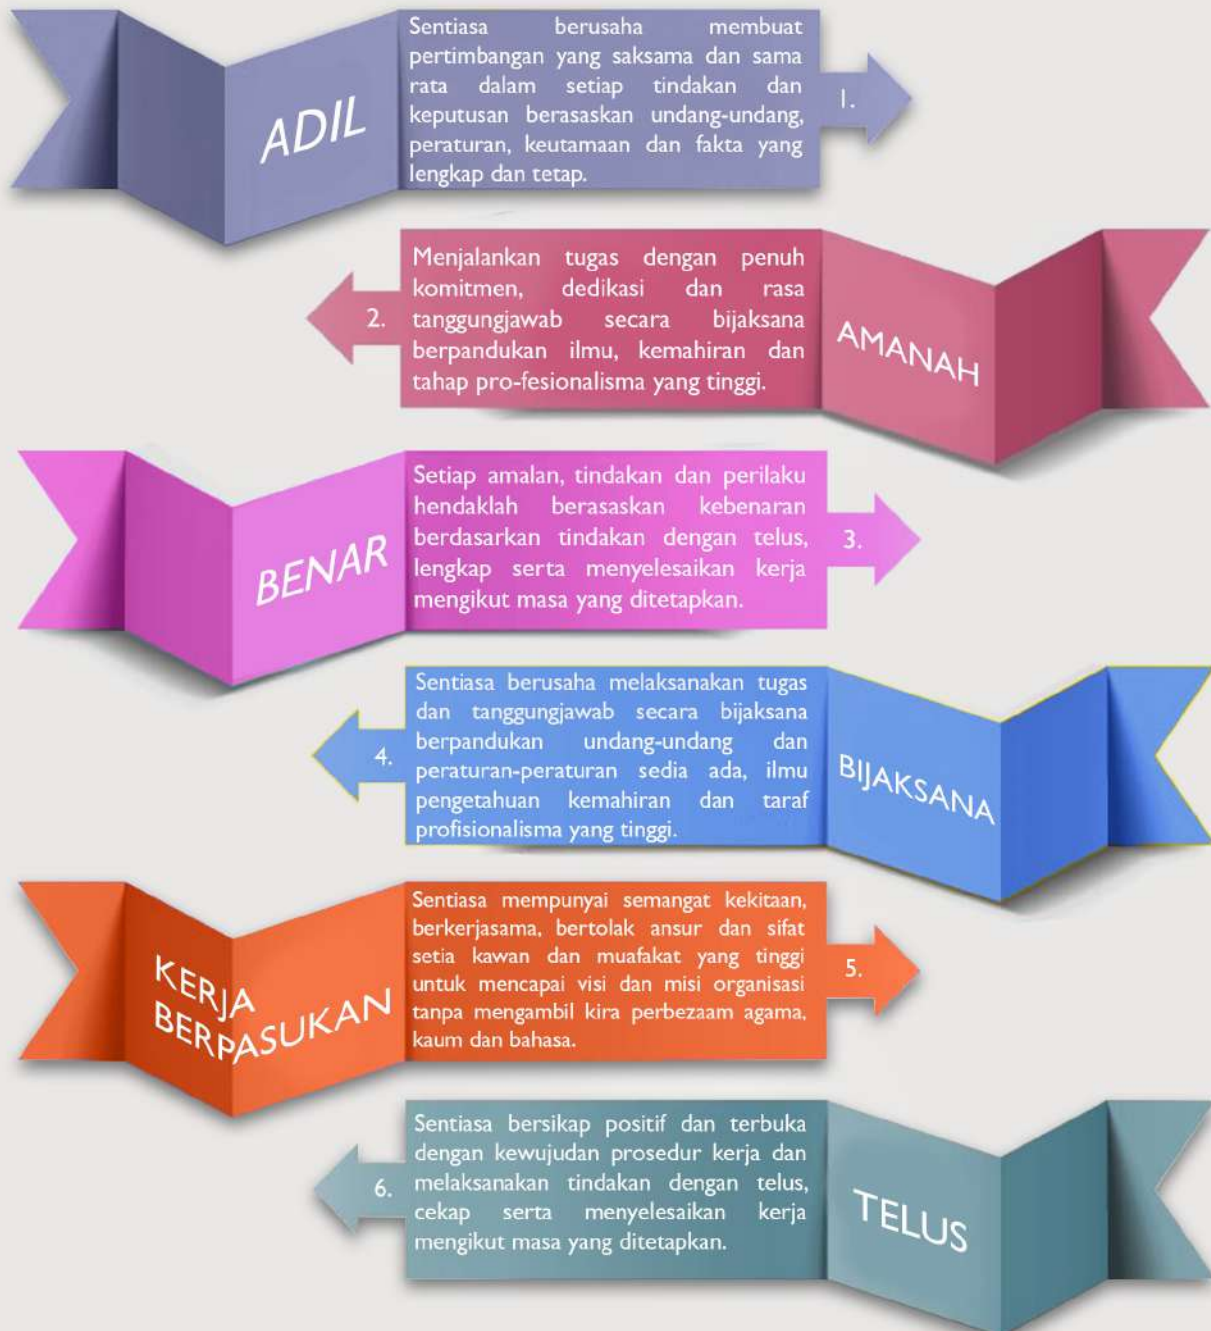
ADIL

Sentiasa berusaha membuat pertimbangan yang saksama dan sama rata dalam setiap tindakan dan keputusan berasaskan undang-undang, peraturan, keutamaan dan fakta yang lengkap dan tetap.

1.

2.

Menjalankan tugas dengan penuh komitmen, dedikasi dan rasa tanggungjawab secara bijaksana berpandukan ilmu, kemahiran dan tahap pro-fesionalisma yang tinggi.

AMANAH

BENAR

Setiap amalan, tindakan dan perilaku hendaklah berasaskan kebenaran berdasarkan tindakan dengan telus, lengkap serta menyelesaikan kerja mengikut masa yang ditetapkan.

3.

4.

Sentiasa berusaha melaksanakan tugas dan tanggungjawab secara bijaksana berpandukan undang-undang dan peraturan-peraturan sedia ada, ilmu pengetahuan kemahiran dan taraf profisionalisma yang tinggi.

BIJAKSANA

KERJA BERPASUKAN

Sentiasa mempunyai semangat kekitaan, berkerjasama, bertolak ansur dan sifat setia kawan dan muafakat yang tinggi untuk mencapai visi dan misi organisasi tanpa mengambil kira perbezaam agama, kaum dan bahasa.

5.

6.

Sentiasa bersikap positif dan terbuka dengan kewujudan prosedur kerja dan melaksanakan tindakan dengan telus, cekap serta menyelesaikan kerja mengikut masa yang ditetapkan.

TELUS